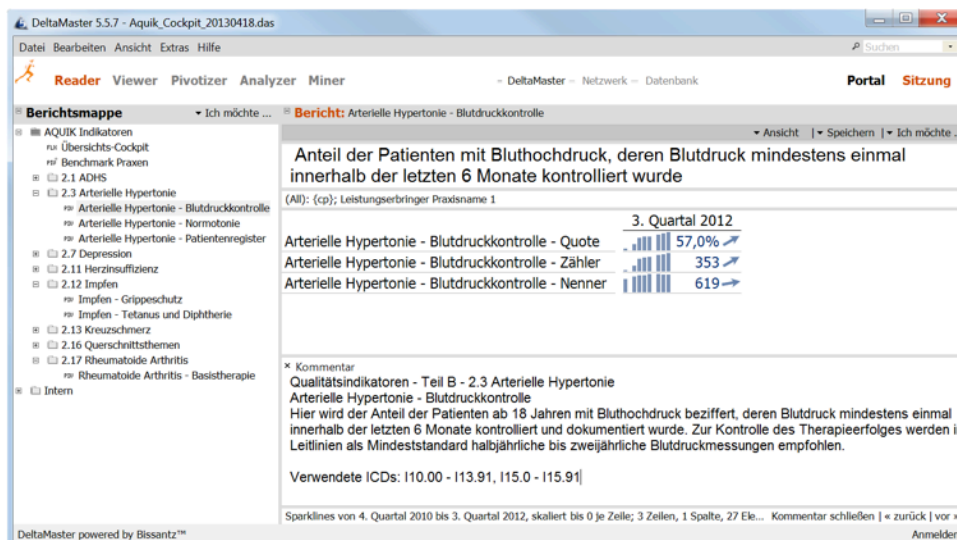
DeltaMaster 5.5.7 - Aquik_Cockpit_20130418.das

Datei Bearbeiten Ansicht Extras Hilfe

Suchen

Reader Viewer Pivotizer Analyzer Miner

- DeltaMaster - Netzwerk - Datenbank

Portal Sitzung

Berichtsmappe

▾ Ich möchte ...

Bericht: Arterielle Hypertonie - Blutdruckkontrolle

AQUIK Indikatoren
Übersichts-Cockpit
Benchmark Praxen
2.1 ADHS
2.3 Arterielle Hypertonie
Arterielle Hypertonie - Blutdruckkontrolle
Arterielle Hypertonie - Normotonie
Arterielle Hypertonie - Patientenregister
2.7 Depression
2.11 Herzinsuffizienz
2.12 Impfen
Impfen - Grippeschutz
Impfen - Tetanus und Diphtherie
2.13 Kreuzschmerz
2.16 Querschnittsthemen
2.17 Rheumatoide Arthritis
Rheumatoide Arthritis - Basistherapie
Intern

▾ Ansicht | ▾ Speichern | ▾ Ich möchte ...

Anteil der Patienten mit Bluthochdruck, deren Blutdruck mindestens einmal innerhalb der letzten 6 Monate kontrolliert wurde

(All): (cp); Leistungserbringer Praxisname 1

| | 3. Quartal 2012 |
|---|---|
| Arterielle Hypertonie - Blutdruckkontrolle - Quote | 57,0% |
| Arterielle Hypertonie - Blutdruckkontrolle - Zähler | 353 |
| Arterielle Hypertonie - Blutdruckkontrolle - Nenner | 619 |

× Kommentar

Qualitätsindikatoren - Teil B - 2.3 Arterielle Hypertonie
Arterielle Hypertonie - Blutdruckkontrolle
Hier wird der Anteil der Patienten ab 18 Jahren mit Bluthochdruck beziffert, deren Blutdruck mindestens einmal innerhalb der letzten 6 Monate kontrolliert und dokumentiert wurde. Zur Kontrolle des Therapieerfolges werden i Leitlinien als Mindeststandard halbjährliche bis zweijährliche Blutdruckmessungen empfohlen.

Verwendete ICDs: I10.00 - I13.91, I15.0 - I15.91

Sparklines von 4. Quartal 2010 bis 3. Quartal 2012, skaliert bis 0 je Zeile; 3 Zeilen, 1 Spalte, 27 Ele... Kommentar schließen | « zurück | vor »

DeltaMaster powered by Bissantz™

Anmelder